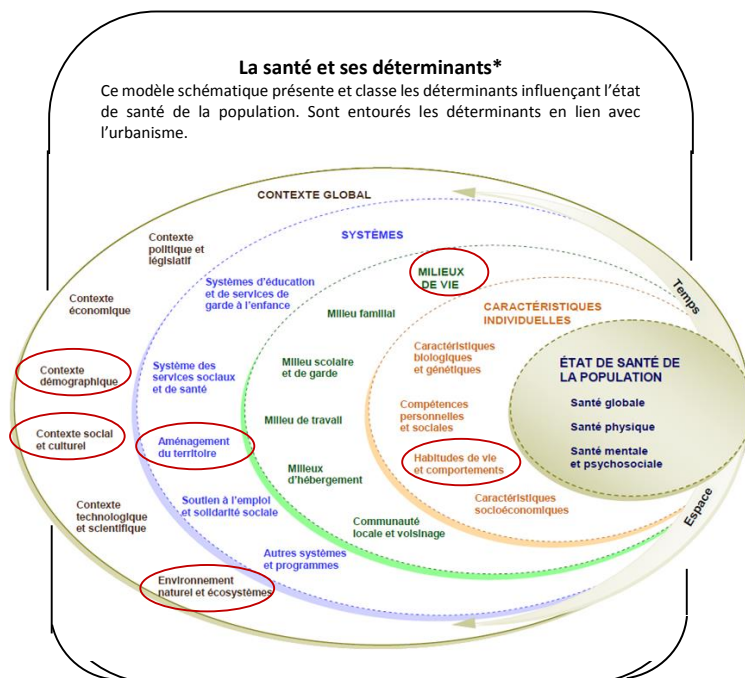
La santé et ses déterminants*

Ce modèle schématique présente et classe les déterminants influençant l'état de santé de la population. Sont entourés les déterminants en lien avec l'urbanisme.

CONTEXTE GLOBAL

Contexte politique et législatif

Contexte économique

Contexte démographique

Contexte social et culturel

Contexte technologique et scientifique

Environnement naturel et écosystèmes

SYSTÈMES

Systèmes d'éducation et de services de garde à l'enfance

Système des services sociaux et de santé

Aménagement du territoire

Soutien à l'emploi et solidarité sociale

Autres systèmes et programmes

MILIEUX DE VIE

Milieu familial

Milieu scolaire et de garde

Milieu de travail

Milieux d'hébergement

Communauté locale et voisinage

CARACTÉRISTIQUES INDIVIDUELLES

Caractéristiques biologiques et génétiques

Compétences personnelles et sociales

Habitudes de vie et comportements

Caractéristiques socioéconomiques

ÉTAT DE SANTÉ DE LA POPULATION

Santé globale

Santé physique

Santé mentale et psychosociale

Temps

Espace